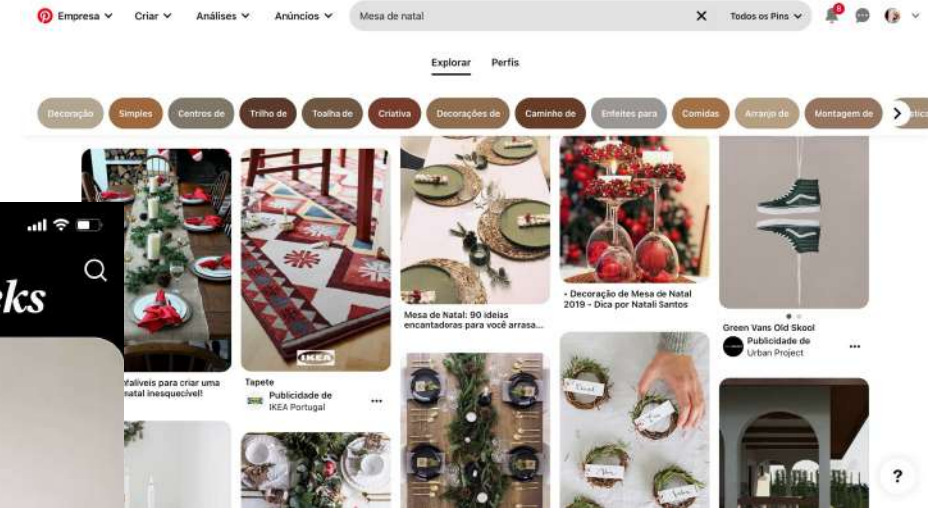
Empresa Criar Análises Anúncios Mesa de natal Todos os Pins

Explorar Perfis

Decoração Simples Centros de Trilho de Toalha de Criativa Decorações de Caminho de Enfeites para Comidas Arranjo de Montagem de

eks

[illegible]infalíveis para criar uma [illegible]natal inesquecível!

Tapete
Publicidade de IKEA Portugal

IKEA

Mesa de Natal: 90 ideias encantadoras para você arrasa...

• Decoração de Mesa de Natal 2019 - Dica por Natali Santos

Green Vans Old Skool
Publicidade de Urban Project

?